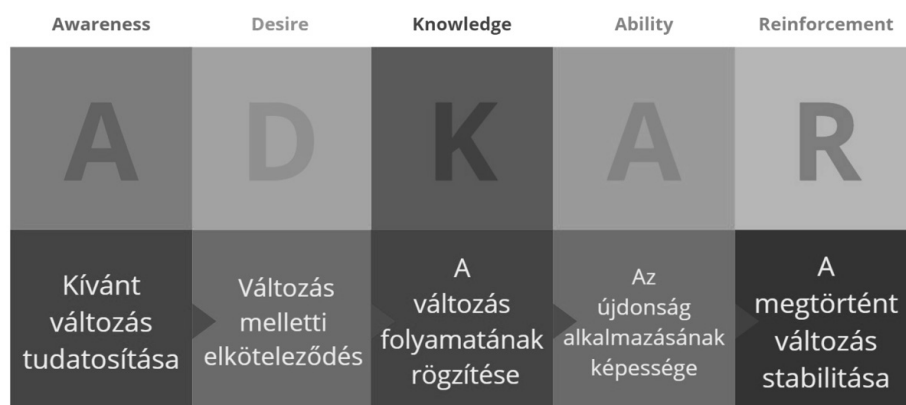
| Awareness | Desire | Knowledge | Ability | Reinforcement |
|---|---|---|---|---|
| A | D | K | A | R |
| Kívánt változás tudatosítása | Változás melletti elköteleződés | A változás folyamatának rögzítése | Az újdonság alkalmazásának képessége | A megtörtént változás stabilitása |